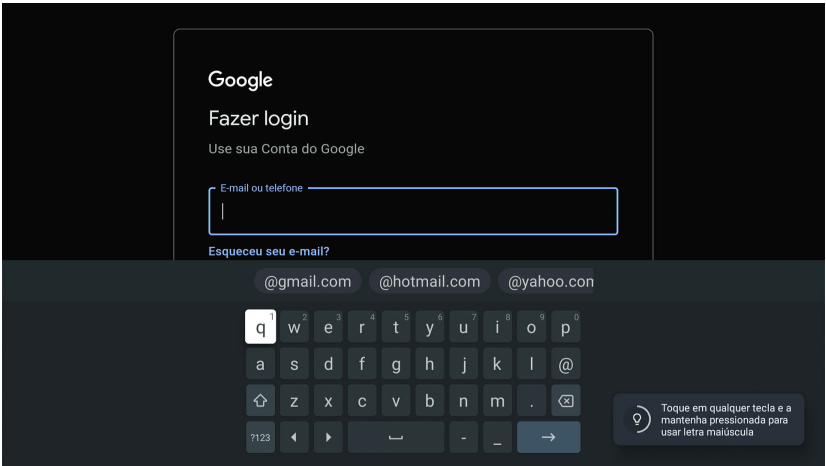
Google

Fazer login

Use sua Conta do Google

E-mail ou telefone

Esqueceu seu e-mail?

@gmail.com @hotmail.com @yahoo.con

q 1 w 2 e 3 r 4 t 5 y 6 u 7 i 8 o 9 p 0

a s d f g h j k l @

z x c v b n m .

?123 - _

Toque em qualquer tecla e a mantenha pressionada para usar letra maiúscula